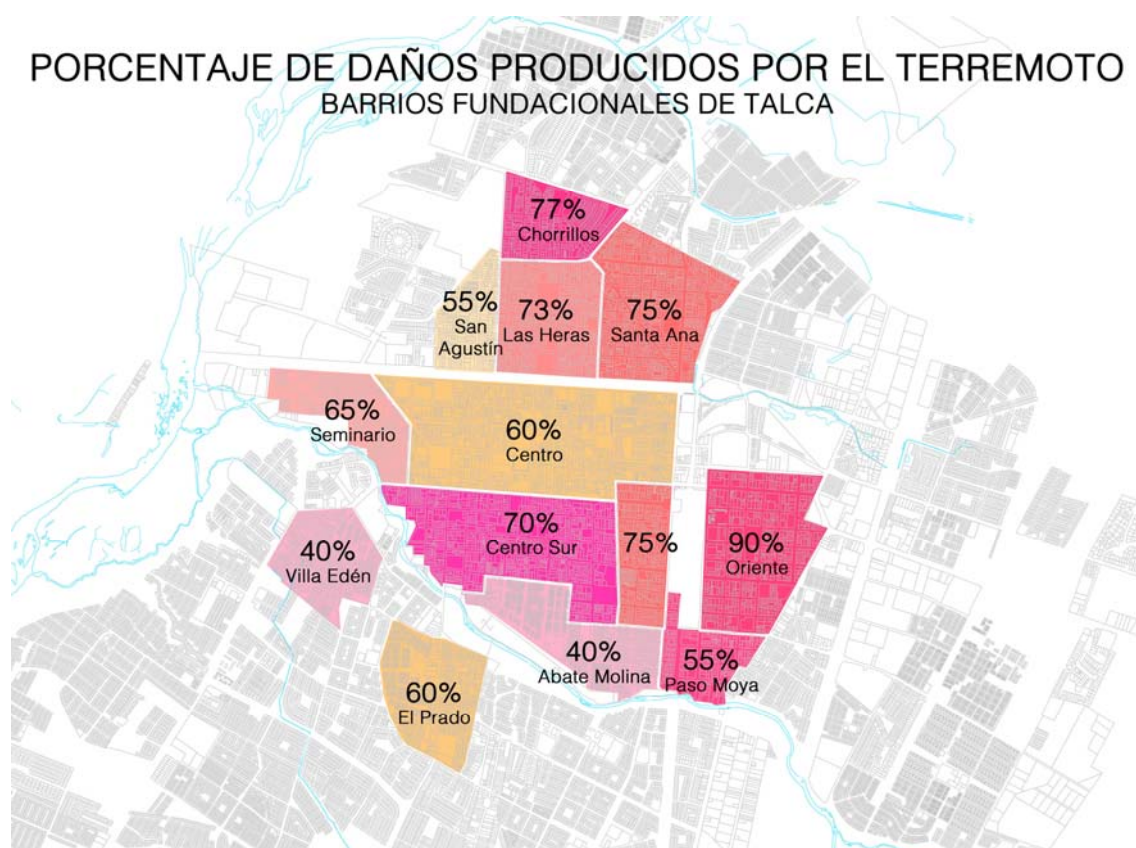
PORCENTAJE DE DAÑOS PRODUCIDOS POR EL TERREMOTO
BARRIOS FUNDACIONALES DE TALCA

77%
Chorrillos

55%
San
Agustín

73%
Las Heras

75%
Santa Ana

65%
Seminario

60%
Centro

70%
Centro Sur

75%

90%
Oriente

40%
Villa Edén

40%
Abate Molina

55%
Paso Moya

60%
El Prado